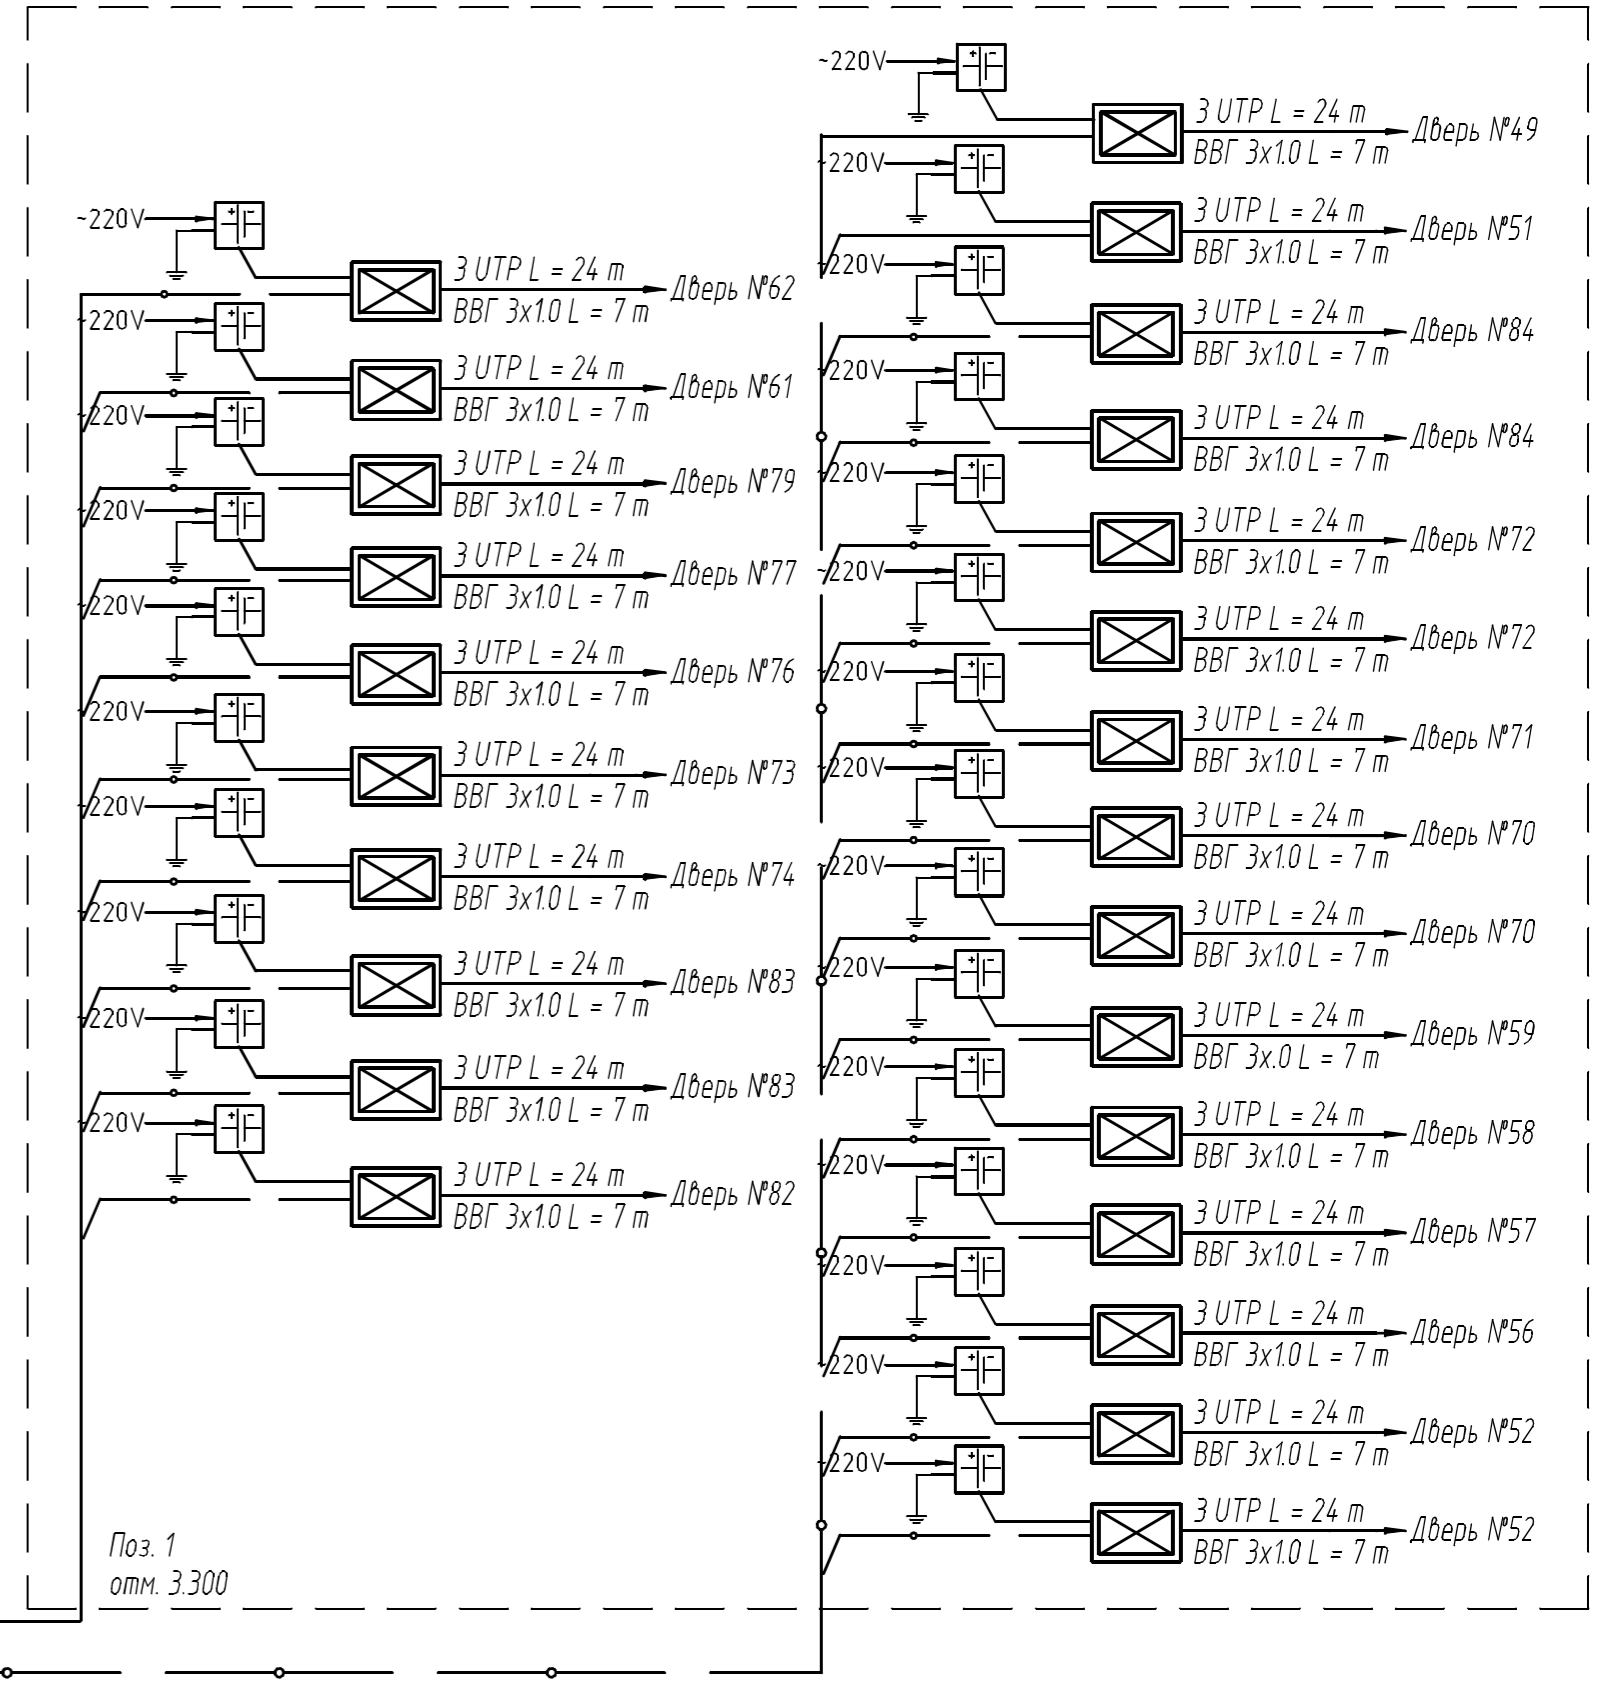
~220V
3 UTP L = 24 m
ВВГ 3x1.0 L = 7 m
Дверь №49
~220V
3 UTP L = 24 m
ВВГ 3x1.0 L = 7 m
Дверь №51
~220V
3 UTP L = 24 m
ВВГ 3x1.0 L = 7 m
Дверь №84
~220V
3 UTP L = 24 m
ВВГ 3x1.0 L = 7 m
Дверь №84
~220V
3 UTP L = 24 m
ВВГ 3x1.0 L = 7 m
Дверь №72
~220V
3 UTP L = 24 m
ВВГ 3x1.0 L = 7 m
Дверь №72
~220V
3 UTP L = 24 m
ВВГ 3x1.0 L = 7 m
Дверь №71
~220V
3 UTP L = 24 m
ВВГ 3x1.0 L = 7 m
Дверь №70
~220V
3 UTP L = 24 m
ВВГ 3x1.0 L = 7 m
Дверь №70
~220V
3 UTP L = 24 m
ВВГ 3x.0 L = 7 m
Дверь №59
~220V
3 UTP L = 24 m
ВВГ 3x1.0 L = 7 m
Дверь №58
~220V
3 UTP L = 24 m
ВВГ 3x1.0 L = 7 m
Дверь №57
~220V
3 UTP L = 24 m
ВВГ 3x1.0 L = 7 m
Дверь №56
~220V
3 UTP L = 24 m
ВВГ 3x1.0 L = 7 m
Дверь №52
~220V
3 UTP L = 24 m
ВВГ 3x1.0 L = 7 m
Дверь №52

~220V
3 UTP L = 24 m
ВВГ 3x1.0 L = 7 m
Дверь №62
~220V
3 UTP L = 24 m
ВВГ 3x1.0 L = 7 m
Дверь №61
~220V
3 UTP L = 24 m
ВВГ 3x1.0 L = 7 m
Дверь №79
~220V
3 UTP L = 24 m
ВВГ 3x1.0 L = 7 m
Дверь №77
~220V
3 UTP L = 24 m
ВВГ 3x1.0 L = 7 m
Дверь №76
~220V
3 UTP L = 24 m
ВВГ 3x1.0 L = 7 m
Дверь №73
~220V
3 UTP L = 24 m
ВВГ 3x1.0 L = 7 m
Дверь №74
~220V
3 UTP L = 24 m
ВВГ 3x1.0 L = 7 m
Дверь №83
~220V
3 UTP L = 24 m
ВВГ 3x1.0 L = 7 m
Дверь №83
~220V
3 UTP L = 24 m
ВВГ 3x1.0 L = 7 m
Дверь №82

Поз. 1
отм. 3.300